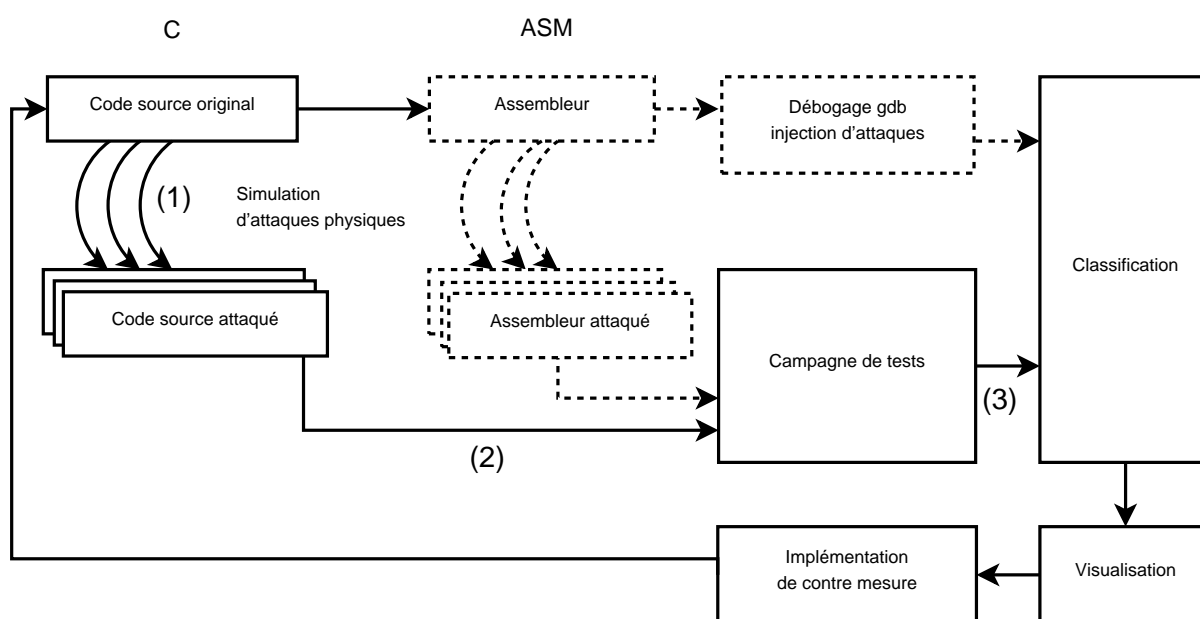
C

ASM

Code source original

Assembleur

Débogage gdb
injection d'attaques

(1)

Simulation
d'attaques physiques

Classification

Code source attaqué

Assembleur attaqué

Campagne de tests

(3)

(2)

Implémentation
de contre mesure

Visualisation